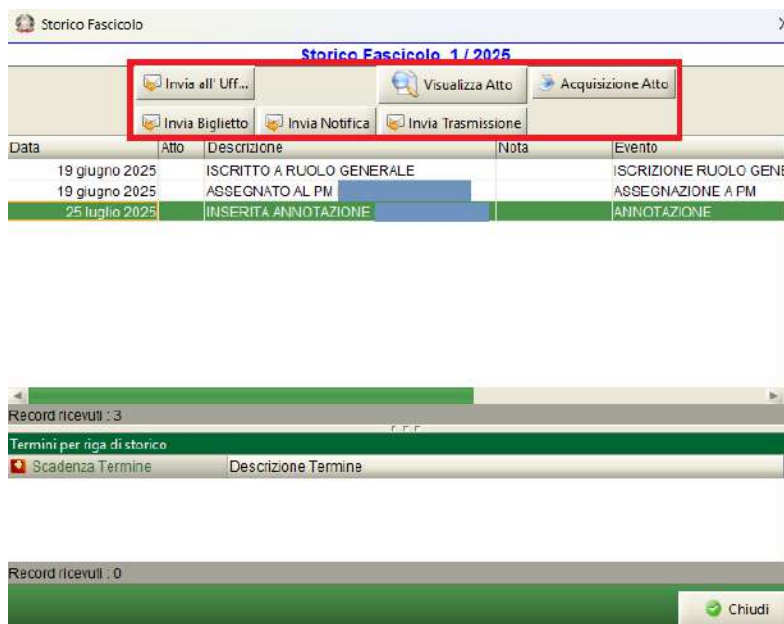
Storico Fascicolo

Storico Fascicolo 1 / 2025

Invia all' Uff...
Visualizza Atto
Acquisizione Atto
Invia Biglietto
Invia Notifica
Invia Trasmissione

| Data | Atto | Descrizione | Nota | Evento |
|---|---|---|---|---|
| 19 giugno 2025 | | ISCRITTO A RUOLO GENERALE | | ISCRIZIONE RUOLO GENE |
| 19 giugno 2025 | | ASSEGNATO AL PM | | ASSEGNAZIONE A PM |
| 25 luglio 2025 | | INSERITA ANNOTAZIONE | | ANNOTAZIONE |

Record ricevuti : 3

Termini per riga di storico

| Scadenza Termine | Descrizione Termine |
|---|---|

Record ricevuti : 0

Chiudi